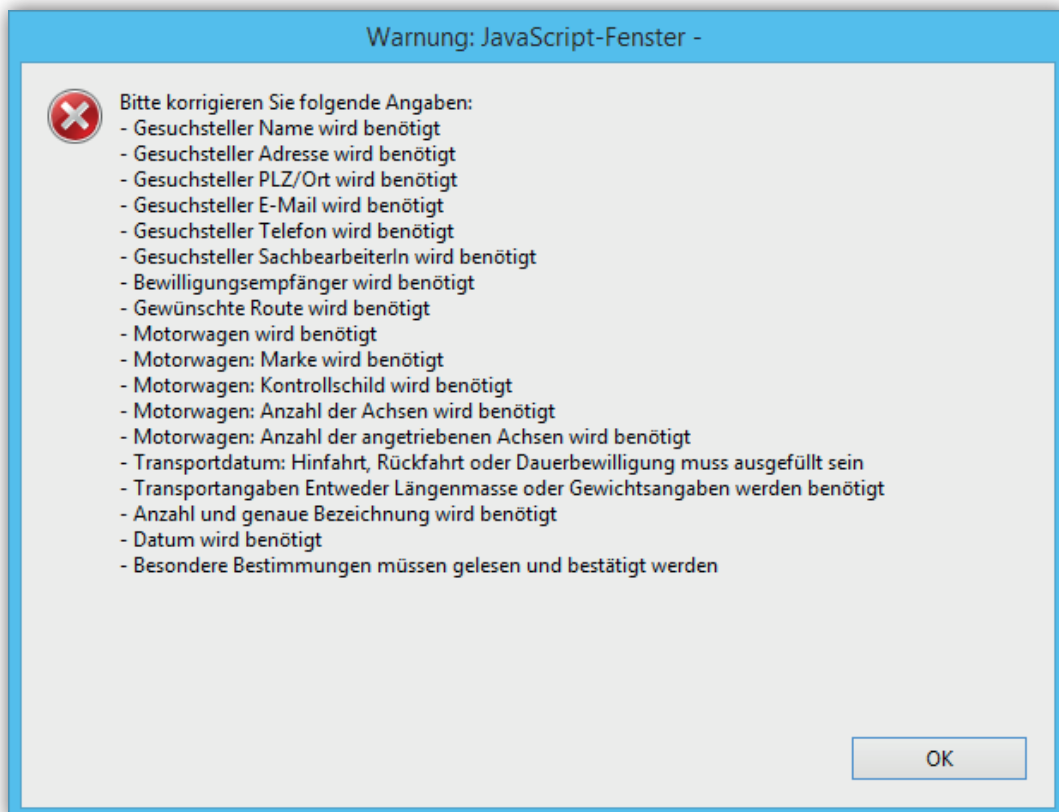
Warnung: JavaScript-Fenster -

Bitte korrigieren Sie folgende Angaben:
- Gesuchsteller Name wird benötigt
- Gesuchsteller Adresse wird benötigt
- Gesuchsteller PLZ/Ort wird benötigt
- Gesuchsteller E-Mail wird benötigt
- Gesuchsteller Telefon wird benötigt
- Gesuchsteller SachbearbeiterIn wird benötigt
- Bewilligungsempfänger wird benötigt
- Gewünschte Route wird benötigt
- Motorwagen wird benötigt
- Motorwagen: Marke wird benötigt
- Motorwagen: Kontrollschild wird benötigt
- Motorwagen: Anzahl der Achsen wird benötigt
- Motorwagen: Anzahl der angetriebenen Achsen wird benötigt
- Transportdatum: Hinfahrt, Rückfahrt oder Dauerbewilligung muss ausgefüllt sein
- Transportangaben Entweder Längenmasse oder Gewichtsangaben werden benötigt
- Anzahl und genaue Bezeichnung wird benötigt
- Datum wird benötigt
- Besondere Bestimmungen müssen gelesen und bestätigt werden

OK